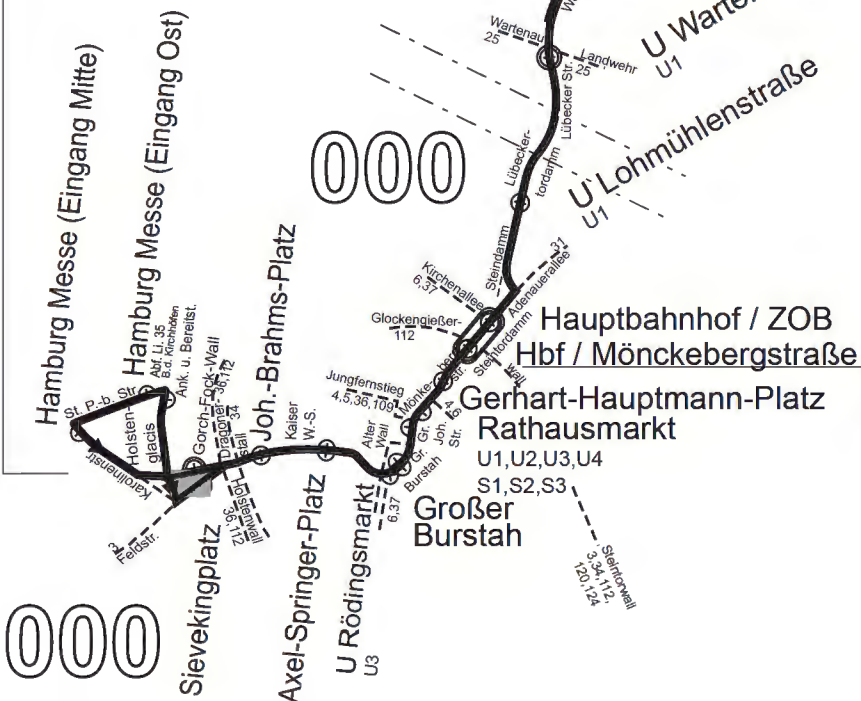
Hamburg Messe (Eingang Mitte)
Hamburg Messe (Eingang Ost)
Abf. Li. 35
Gd. Kirchhöfen
Ank. u. Bereitst.
St. P.-b. Str.
Holstenglacis
Karolinenstr.
3 Feldstr.
Gorch-Fock-Wall
Dragonerstall 34
36,112
Holstenwall 3,6,112
Joh.-Brahms-Platz
Kaiser W.-S.
Sievekingplatz
Axel-Springer-Platz
U Rödingsmarkt
U3
6,37
Alter Wall
Gr. Burstah
Gr. Joh. Str.
4
Jungfernstieg 4,5,36,109
Mönckebergstr.
Glockengießer- 112
Kirchenallee 6,37
Steindamm
Adenauerallee 31
Steintordamm
Wall
Hauptbahnhof / ZOB
Hbf / Mönckebergstraße
Gerhart-Hauptmann-Platz
Rathausmarkt
U1,U2,U3,U4
S1,S2,S3
Großer Burstah
Steintorwall 3,34,112, 120,124
000
000
Lübeckertordamm
U Lohmühlenstraße
U1
Lübecker Str. 25
Wartenau 25
Landwehr
U Warte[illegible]
U1